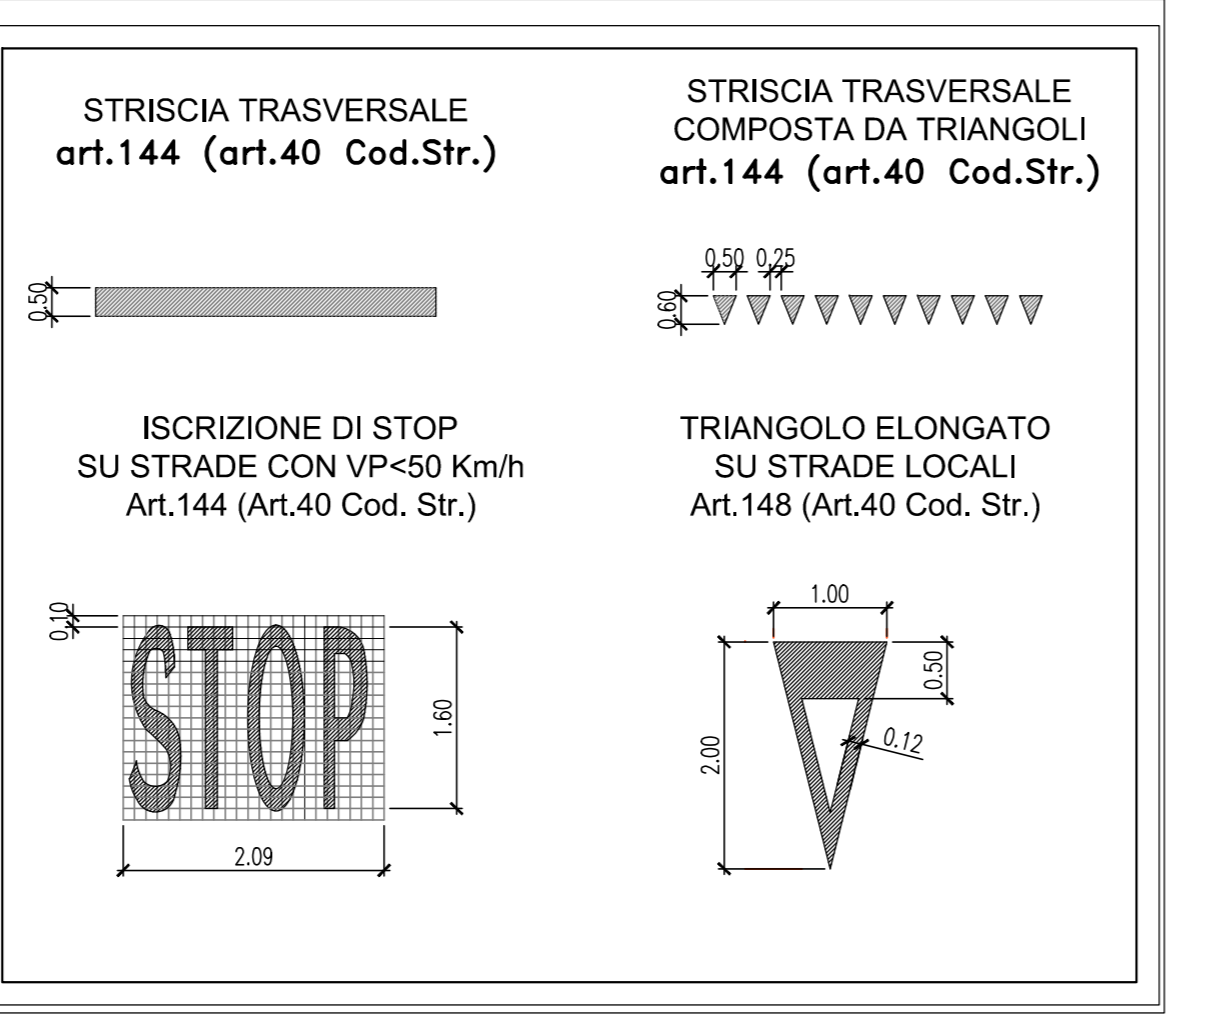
STRISCIA TRASVERSALE
art.144 (art.40 Cod.Str.)

0.50

STRISCIA TRASVERSALE
COMPOSTA DA TRIANGOLI
art.144 (art.40 Cod.Str.)

0.50 0.25

0.60

ISCRIZIONE DI STOP
SU STRADE CON VP<50 Km/h
Art.144 (Art.40 Cod. Str.)

0.10

STOP

1.60

2.09

TRIANGOLO ELONGATO
SU STRADE LOCALI
Art.148 (Art.40 Cod. Str.)

1.00

0.50

0.12

2.00